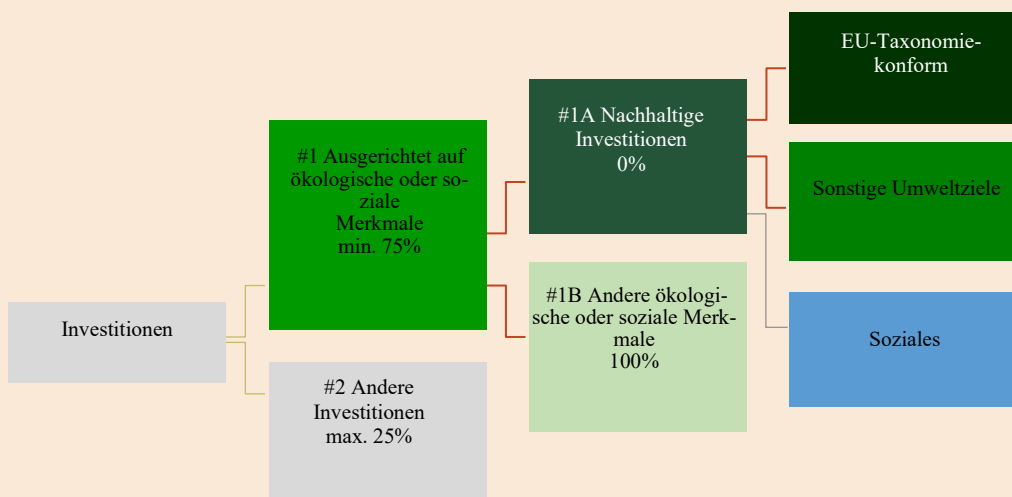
Investitionen

#1 Ausgerichtet auf ökologische oder soziale Merkmale min. 75%

#2 Andere Investitionen max. 25%

#1A Nachhaltige Investitionen 0%

#1B Andere ökologische oder soziale Merkmale 100%

EU-Taxonomiekonform

Sonstige Umweltziele

Soziales